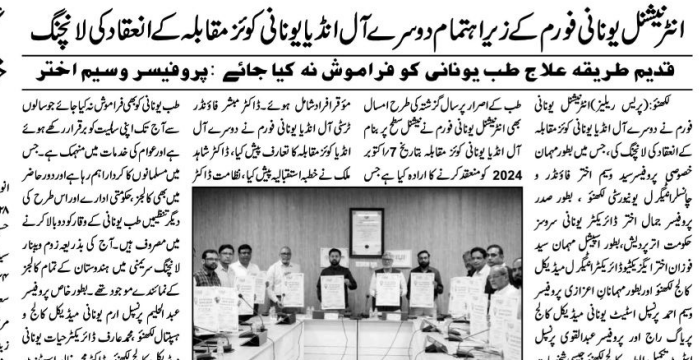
انٹرنیشنل یونانی فورم کے زیر اہتمام دوسرے آل انڈیا یونانی کوئز مقابلہ کے انعقاد کی لانچنگ

قدیم طریقہ علاج طب یونانی کو فراموش نہ کیا جائے : پروفیسر وسیم اختر

لکھنؤ (پریس ریلیز) انٹرنیشنل یونانی فورم نے دوسرے آل انڈیا یونانی کوئز مقابلہ کے انعقاد کی لانچنگ کی، جس میں بطور مہمان خصوصی پروفیسر وسیم اختر فاؤنڈر و چانسلر انٹیگرل یونیورسٹی لکھنؤ، بطور صدر پروفیسر جمال اختر ڈائریکٹر یونانی سروسز حکومت اتر پردیش، بطور اعزازی مہمان سید فوزان اختر ایگزیکیوٹیو ڈائریکٹر انٹیگرل میڈیکل کالج لکھنؤ اور بطور مہمانان اعزازی پروفیسر وسیم احمد پرنسپل اسٹیٹ یونانی میڈیکل کالج پریاگ راج اور پروفیسر عبدالقوی پرنسپل

طب کے اصرار پر سال گزشتہ کی طرح امسال بھی انٹرنیشنل یونانی فورم نے نیشنل سطح پر بنام آل انڈیا یونانی کوئز مقابلہ بتاریخ 7 اکتوبر 2024 کو منعقد کرنے کا ارادہ کیا ہے۔ جس

موقع افراد شامل ہوئے۔ ڈاکٹر مبشر فاؤنڈر ٹرسٹی آل انڈیا یونانی فورم نے دوسرے آل انڈیا کوئز مقابلہ کا تعارف پیش کیا، ڈاکٹر شاہد ملک نے خطبہ استقبالیہ پیش کیا، نظامت ڈاکٹر

طب یونانی کو کبھی فراموش نہ کیا جائے جو الوں سے آج تک اپنی سالمیت کو برقرار رکھے ہوئے ہے اور عوام کی خدمات میں منہمک ہے۔ جس میں مسلمانوں کا کردار اہم رہا ہے اور وہ حاضر بھی کالجز، طبی اداروں اور اسی طرح کی دیگر تنظیمیں طب یونانی کے فروغ کو دو بالا کرنے میں مصروف ہیں۔ آج کی بذریعہ دوم ہندوستان لانچنگ میں ہندوستان کے تمام کالجز کے نمائندے موجود تھے۔ بطور خاص پروفیسر عبدالعلیم پرنسپل ابن سینا طبیہ کالج و ہسپتال لکھنؤ، محمد عارف ڈائریکٹر حیات یونانی